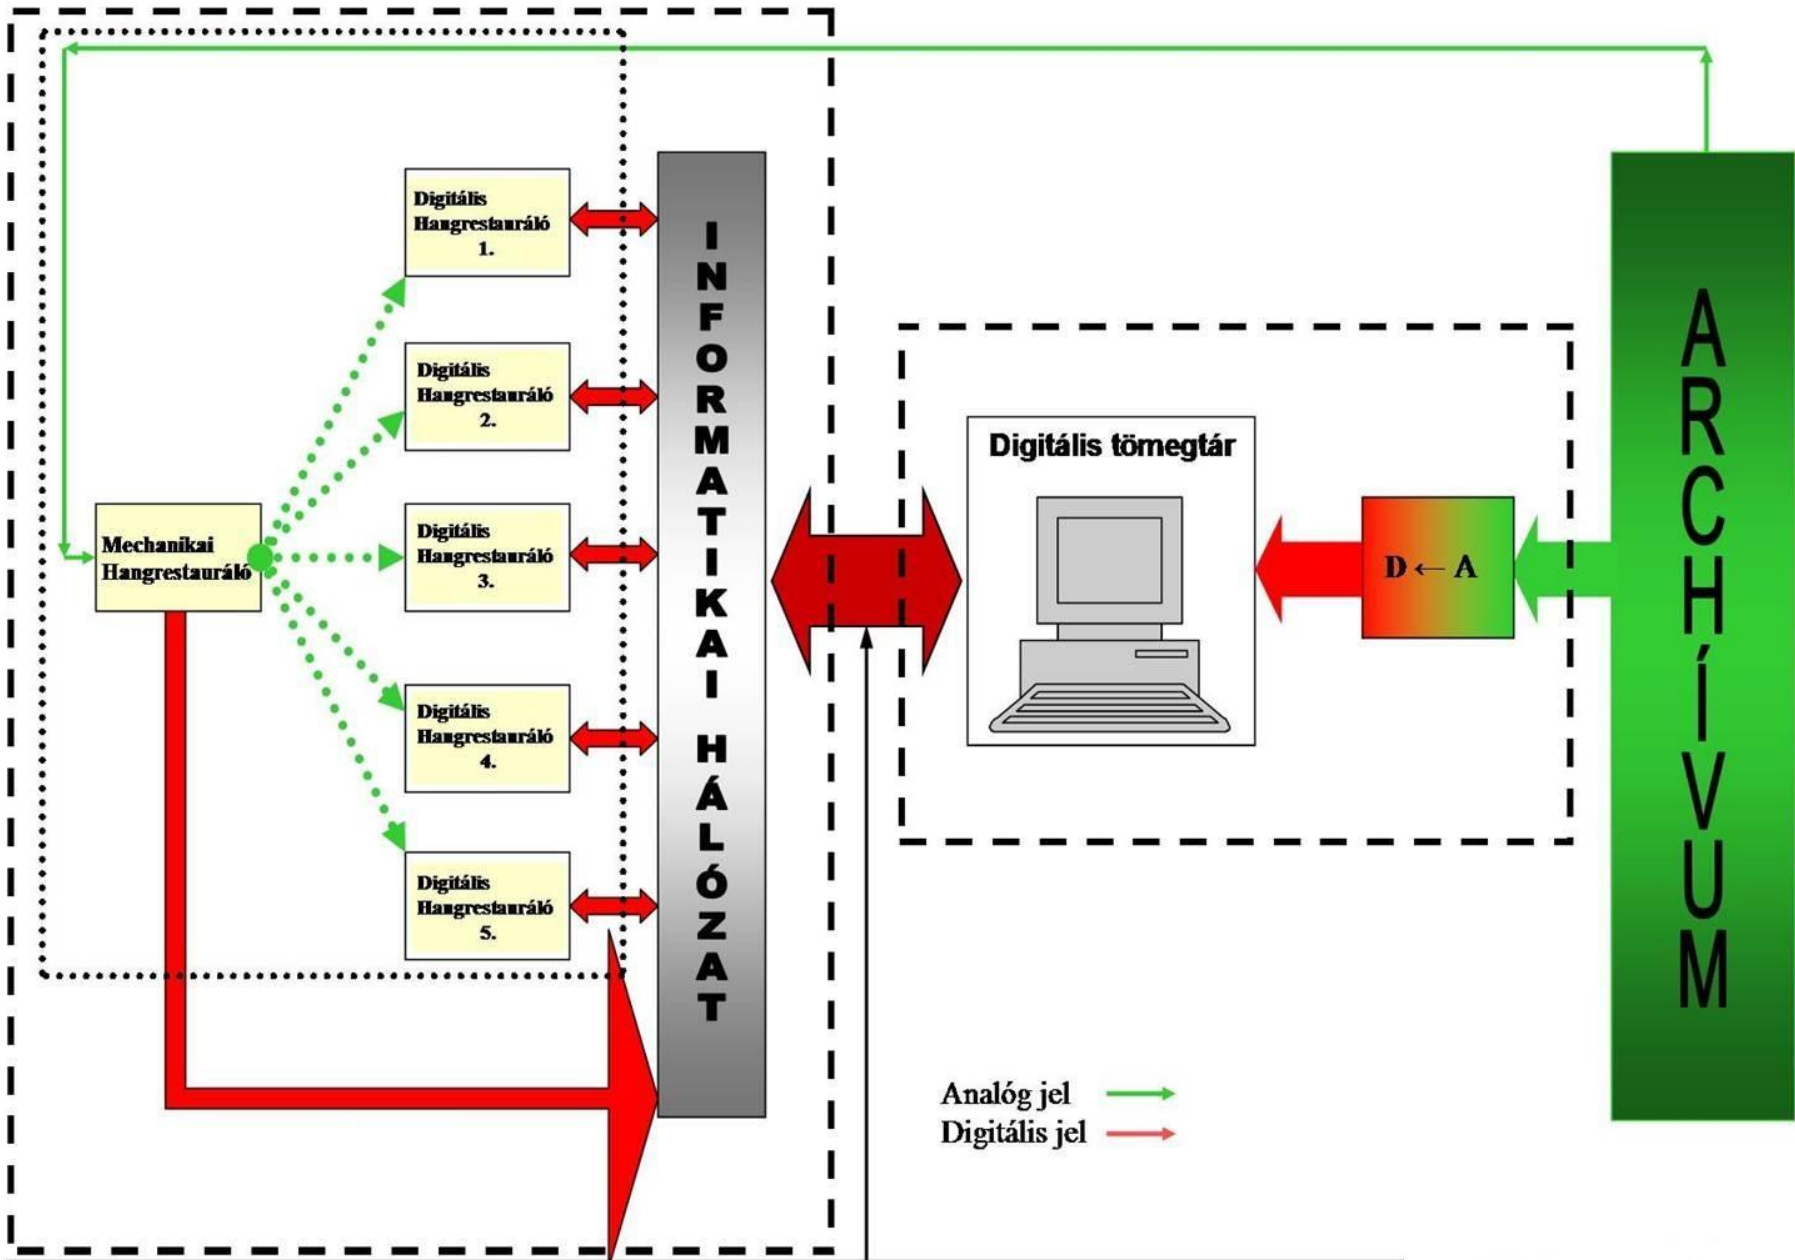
Digitális Hangrestauráló 1.

Digitális Hangrestauráló 2.

Mechanikai Hangrestauráló

Digitális Hangrestauráló 3.

Digitális Hangrestauráló 4.

Digitális Hangrestauráló 5.

INFORMATIKAI HÁLÓZAT

Digitális tömegtár

D ← A

ARCHÍVUM

Analóg jel

Digitális jel